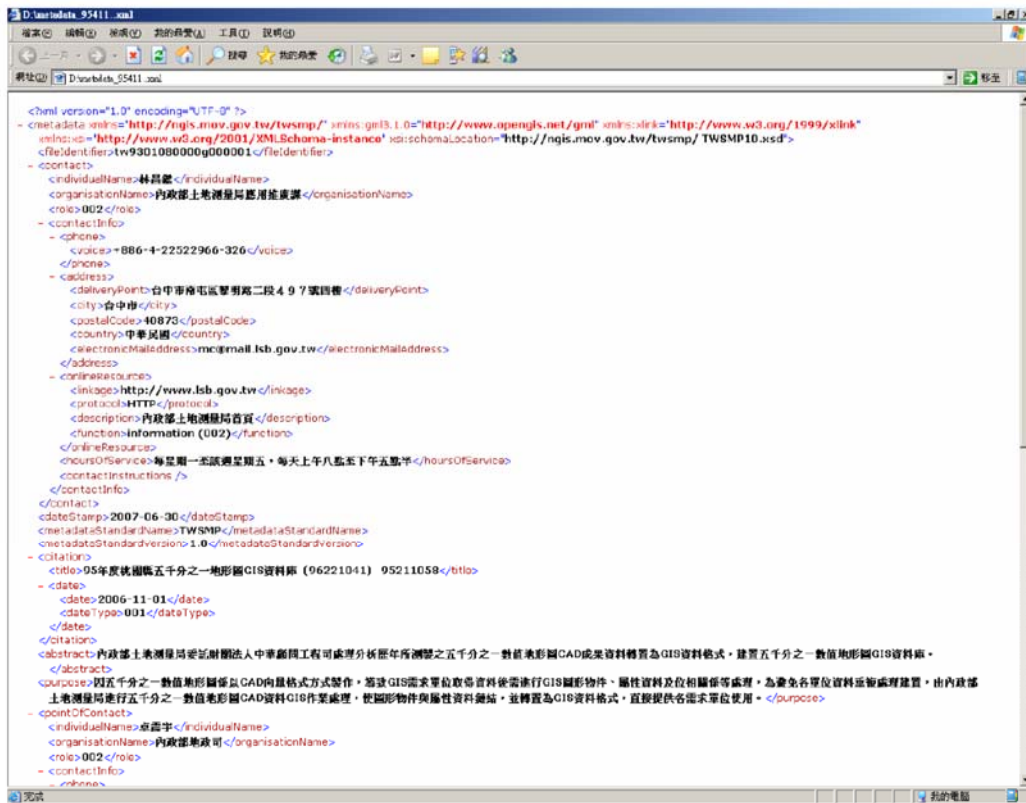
D:\metadata_95411.xml

檔案(F) 編輯(E) 檢視(V) 我的最愛(A) 工具(T) 說明(H)

上一頁 搜尋 我的最愛

網址(D) D:\metadata_95411.xml 移至

<?xml version="1.0" encoding="UTF-8" ?>
- <metadata xmlns="http://ngis.moi.gov.tw/twsmp/" xmlns:gml3.1.0="http://www.opengis.net/gml" xmlns:xlink="http://www.w3.org/1999/xlink" xmlns:xsi="http://www.w3.org/2001/XMLSchema-instance" xsi:schemaLocation="http://ngis.moi.gov.tw/twsmp/ TWSMP10.xsd">
<fileIdentifier>tw9301080000g000001</fileIdentifier>
- <contact>
<individualName>林昌鑑</individualName>
<organisationName>內政部土地測量局應用推廣課</organisationName>
<role>002</role>
- <contactInfo>
- <phone>
<voice>+886-4-22522966-326</voice>
</phone>
- <address>
<deliveryPoint>台中市南屯區黎明路二段497號四樓</deliveryPoint>
<city>台中市</city>
<postalCode>40873</postalCode>
<country>中華民國</country>
<electronicMailAddress>mc@mail.lsb.gov.tw</electronicMailAddress>
</address>
- <onlineResource>
<linkage>http://www.lsb.gov.tw</linkage>
<protocol>HTTP</protocol>
<description>內政部土地測量局首頁</description>
<function>information (002)</function>
</onlineResource>
<hoursOfService>每星期一至該週星期五，每天上午八點至下午五點半</hoursOfService>
<contactInstructions />
</contactInfo>
</contact>
<dateStamp>2007-06-30</dateStamp>
<metadataStandardName>TWSMP</metadataStandardName>
<metadataStandardVersion>1.0</metadataStandardVersion>
- <citation>
<title>95年度桃園縣五千分之一地形圖GIS資料庫 (96221041) 95211058</title>
- <date>
<date>2006-11-01</date>
<dateType>001</dateType>
</date>
</citation>
<abstract>內政部土地測量局委託財團法人中華顧問工程司處理分析歷年所測製之五千分之一數值地形圖CAD成果資料轉置為GIS資料格式，建置五千分之一數值地形圖GIS資料庫。</abstract>
<purpose>因五千分之一數值地形圖係以CAD向量格式方式製作，當欲GIS需求單位取得資料後需進行GIS圖形物件、屬性資料及位相關係等處理，為避免各單位資料重複處理建置，由內政部土地測量局進行五千分之一數值地形圖CAD資料GIS作業處理，使圖形物件與屬性資料鏈結，並轉置為GIS資料格式，直接提供各需求單位使用。</purpose>
- <pointOfContact>
<individualName>卓書宇</individualName>
<organisationName>內政部地政司</organisationName>
<role>002</role>
- <contactInfo>
- <phone>

完成 我的電腦